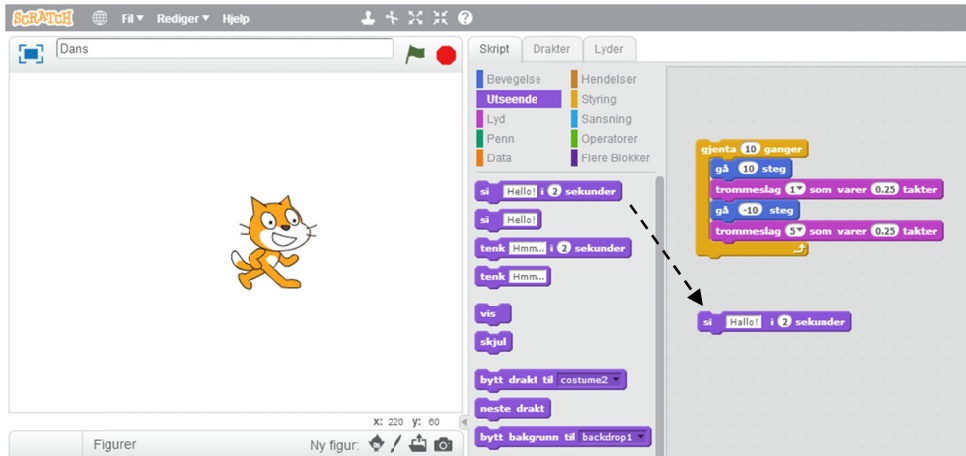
SCRATCH Fil ▾ Rediger ▾ Hjelp

Dans

Skript Drakter Lyder

Bevegelse
Utseende
Lyd
Penn
Data
Hendelser
Styring
Sansning
Operatorer
Flere Blokker

si Hello! i 2 sekunder
si Hello!
tenk Hmm... i 2 sekunder
tenk Hmm...
vis
skjul
bytt drakt til costume2
neste drakt
bytt bakgrunn til backdrop1

gjenta 10 ganger
gå 10 steg
trommeslag 1 som varer 0.25 takter
gå -10 steg
trommeslag 5 som varer 0.25 takter

si Hallo! i 2 sekunder

x: 220 y: 60

Figurer
Ny figur: